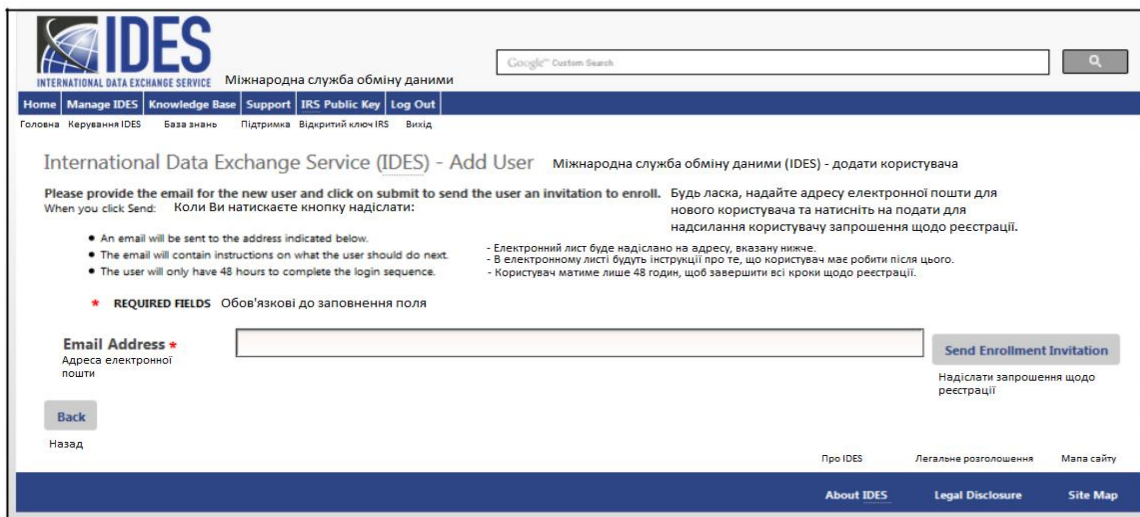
IDES
INTERNATIONAL DATA EXCHANGE SERVICE Міжнародна служба обміну даними

Google™ Custom Search

Home | Manage IDES | Knowledge Base | Support | IRS Public Key | Log Out
Головна Керування IDES База знань Підтримка Відкритий ключ IRS Вихід

International Data Exchange Service (IDES) - Add User Міжнародна служба обміну даними (IDES) - додати користувача

Please provide the email for the new user and click on submit to send the user an invitation to enroll. Будь ласка, надайте адресу електронної пошти для нового користувача та натисніть на подати для надсилання користувачу запрошення щодо реєстрації.

When you click Send: Коли Ви натискаєте кнопку надіслати:

• An email will be sent to the address indicated below.
• The email will contain instructions on what the user should do next.
• The user will only have 48 hours to complete the login sequence.

- Електронний лист буде надіслано на адресу, вказану нижче.
- В електронному листі будуть інструкції про те, що користувач має робити після цього.
- Користувач матиме лише 48 годин, щоб завершити всі кроки щодо реєстрації.

* REQUIRED FIELDS Обов'язкові до заповнення поля

Email Address *
Адреса електронної пошти

Send Enrollment Invitation
Надіслати запрошення щодо реєстрації

Back
Назад

Про IDES Легальне розголошення Мапа сайту

About IDES Legal Disclosure Site Map